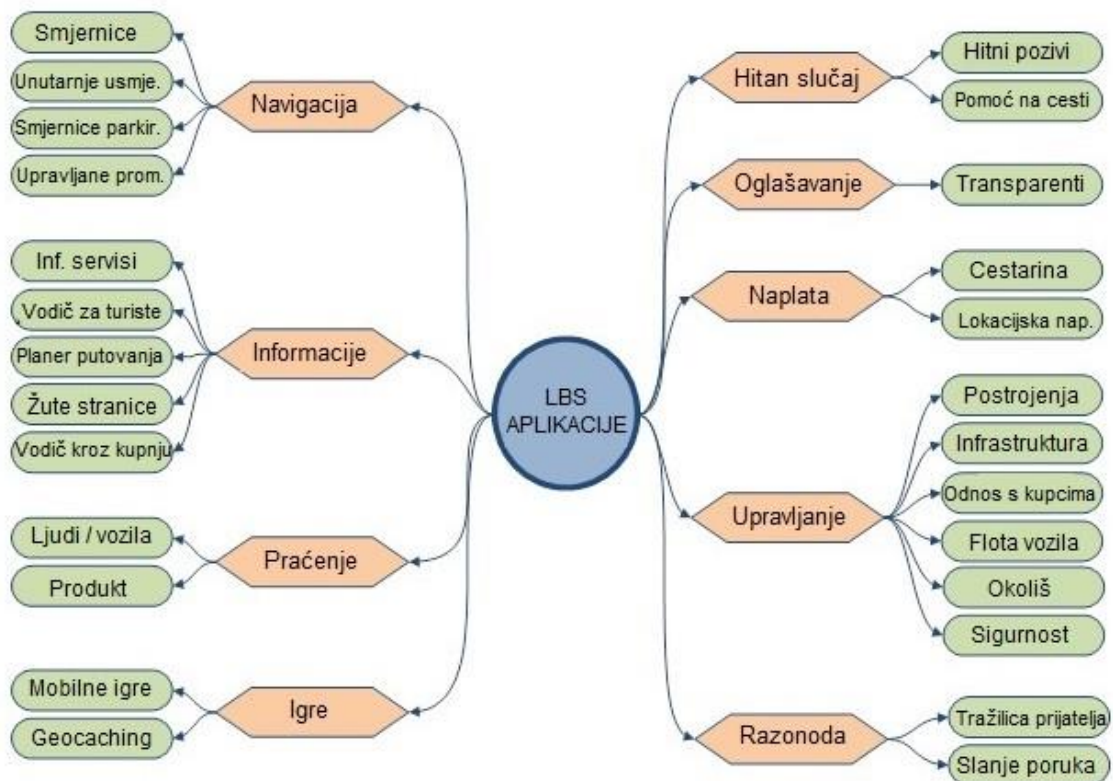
LBS APLIKACIJE

Navigacija
Smjernice
Unutarnje usmje.
Smjernice parkir.
Upravljane prom.

Informacije
Inf. servisi
Vodič za turiste
Planer putovanja
Žute stranice
Vodič kroz kupnju

Praćenje
Ljudi / vozila
Produkt

Igre
Mobilne igre
Geocaching

Hitan slučaj
Hitni pozivi
Pomoć na cesti

Oglašavanje
Transparenti

Naplata
Cestarina
Lokacijska nap.

Upravljanje
Postrojenja
Infrastruktura
Odnos s kupcima
Flota vozila
Okoliš
Sigurnost

Razonoda
Tražilica prijatelja
Slanje poruka